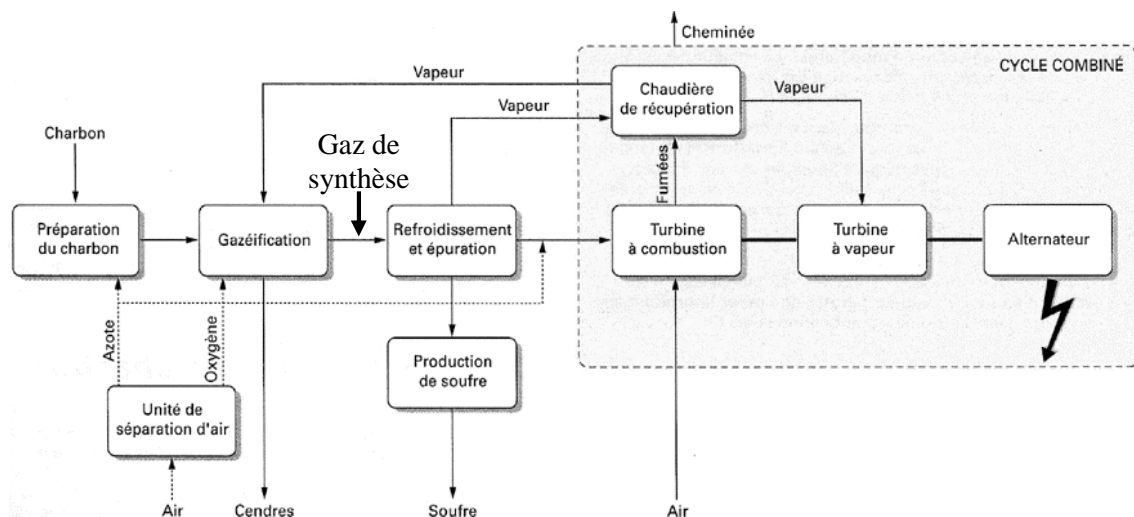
Cheminée

CYCLE COMBINÉ

Vapeur

Chaudière de récupération

Vapeur

Vapeur

Charbon

Gaz de synthèse

Fumées

Préparation du charbon

Gazéification

Refroidissement et épuration

Turbine à combustion

Turbine à vapeur

Alternateur

Azote

Oxygène

Production de soufre

Unité de séparation d'air

Air

Cendres

Soufre

Air